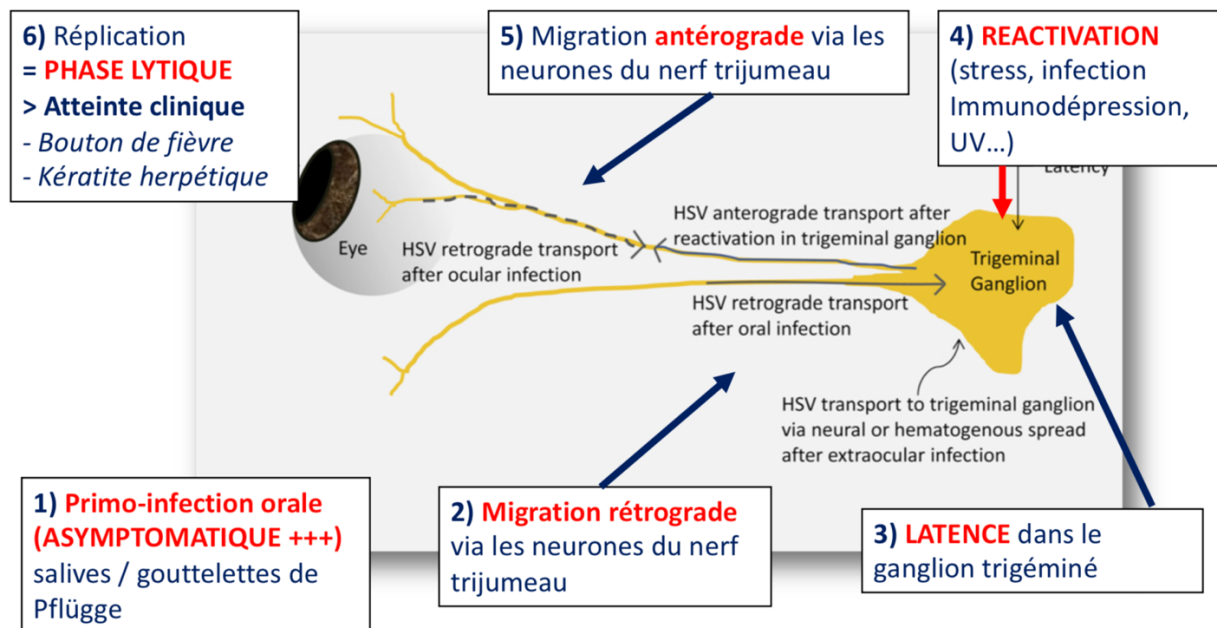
6) Réplication
= PHASE LYTIQUE
> Atteinte clinique
- Bouton de fièvre
- Kératite herpétique

5) Migration antérograde via les neurones du nerf trijumeau

4) REACTIVATION (stress, infection Immunodépression, UV…)

Latency

HSV anterograde transport after reactivation in trigeminal ganglion

Eye

HSV retrograde transport after ocular infection

Trigeminal Ganglion

HSV retrograde transport after oral infection

HSV transport to trigeminal ganglion via neural or hematogenous spread after extraocular infection

1) Primo-infection orale (ASYMPTOMATIQUE +++) salives / gouttelettes de Pflügge

2) Migration rétrograde via les neurones du nerf trijumeau

3) LATENCE dans le ganglion trigéminé